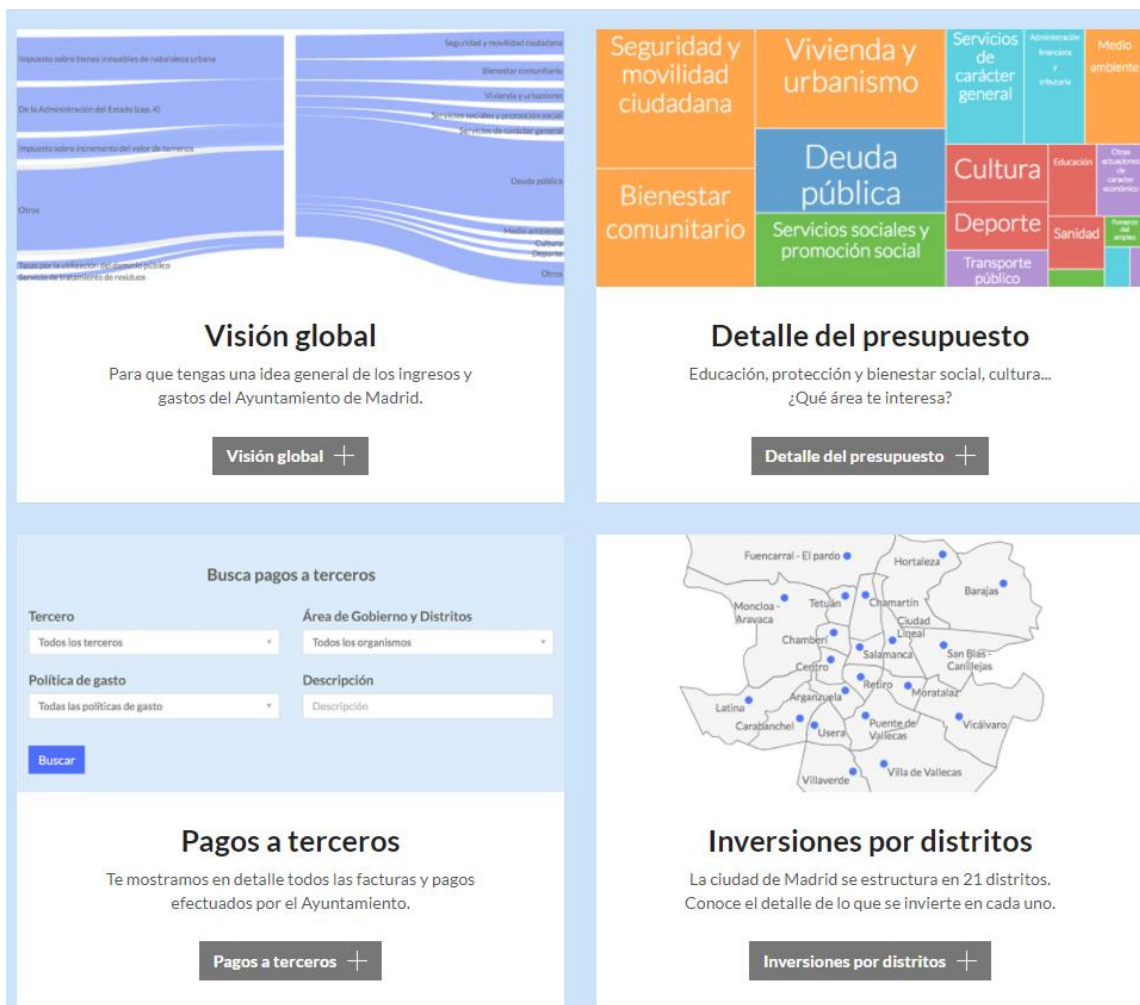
Impuesto sobre bienes inmuebles de naturaleza urbana

De la Administración del Estado (cap. 4)

Impuesto sobre incremento del valor de terrenos

Otros

Tasas por la utilización del dominio público
Servicio de tratamiento de residuos

Seguridad y movilidad ciudadana
Bienestar comunitario
Vivienda y urbanismo
Servicios sociales y promoción social
Servicios de carácter general
Deuda pública
Medio ambiente
Cultura
Deporte
Otros

Visión global

Para que tengas una idea general de los ingresos y gastos del Ayuntamiento de Madrid.

Visión global +

Seguridad y movilidad ciudadana
Vivienda y urbanismo
Servicios de carácter general
Administración financiera y tributaria
Medio ambiente
Deuda pública
Cultura
Educación
Otras actuaciones de carácter económico
Bienestar comunitario
Servicios sociales y promoción social
Deporte
Sanidad
Fomento del empleo
Transporte público

Detalle del presupuesto

Educación, protección y bienestar social, cultura... ¿Qué área te interesa?

Detalle del presupuesto +

Busca pagos a terceros

Tercero
Todos los terceros
Área de Gobierno y Distritos
Todos los organismos
Política de gasto
Todas las políticas de gasto
Descripción
Descripción
Buscar

Pagos a terceros

Te mostramos en detalle todos las facturas y pagos efectuados por el Ayuntamiento.

Pagos a terceros +

Fuencarral - El pardo
Hortaleza
Barajas
Moncloa - Aravaca
Tetuán
Chamartín
Ciudad Lineal
Chamberí
Centro
Salamanca
San Blas - Canillejas
Retiro
Moratalaz
Arganzuela
Latina
Carabanchel
Usera
Puente de Vallecas
Vicálvaro
Villaverde
Villa de Vallecas

Inversiones por distritos

La ciudad de Madrid se estructura en 21 distritos. Conoce el detalle de lo que se invierte en cada uno.

Inversiones por distritos +